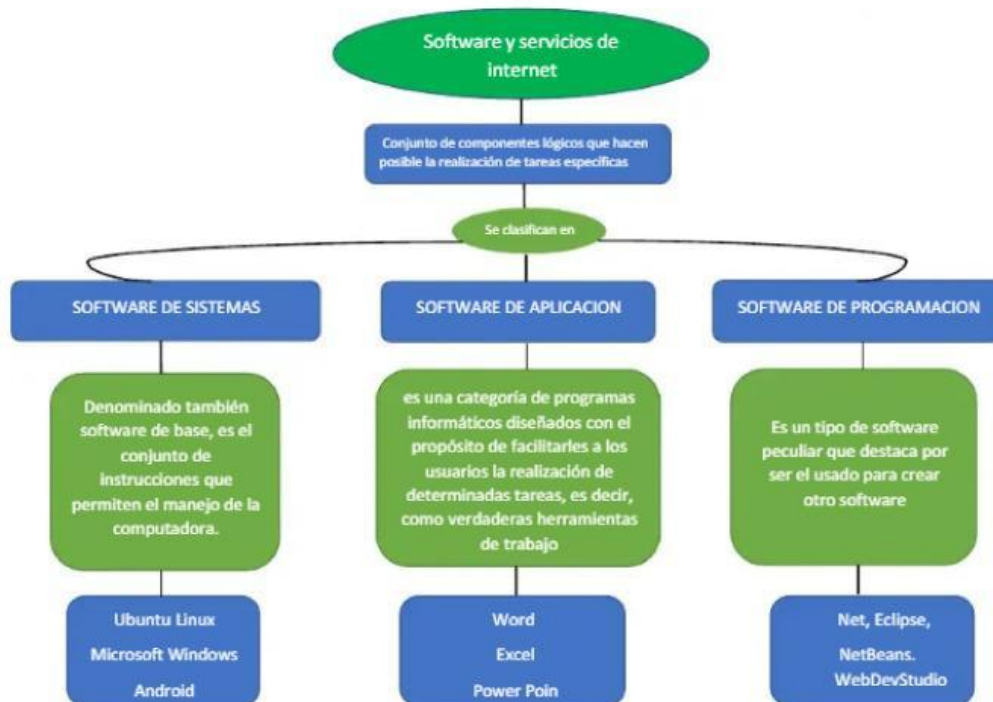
Software y servicios de internet

Conjunto de componentes lógicos que hacen posible la realización de tareas especificas

Se clasifican en

SOFTWARE DE SISTEMAS

Denominado también software de base, es el conjunto de instrucciones que permiten el manejo de la computadora.

Ubuntu Linux
Microsoft Windows
Android

SOFTWARE DE APLICACION

es una categoría de programas informáticos diseñados con el propósito de facilitarles a los usuarios la realización de determinadas tareas, es decir, como verdaderas herramientas de trabajo

Word
Excel
Power Poin

SOFTWARE DE PROGRAMACION

Es un tipo de software peculiar que destaca por ser el usado para crear otro software

Net, Eclipse,
NetBeans.
WebDevStudio